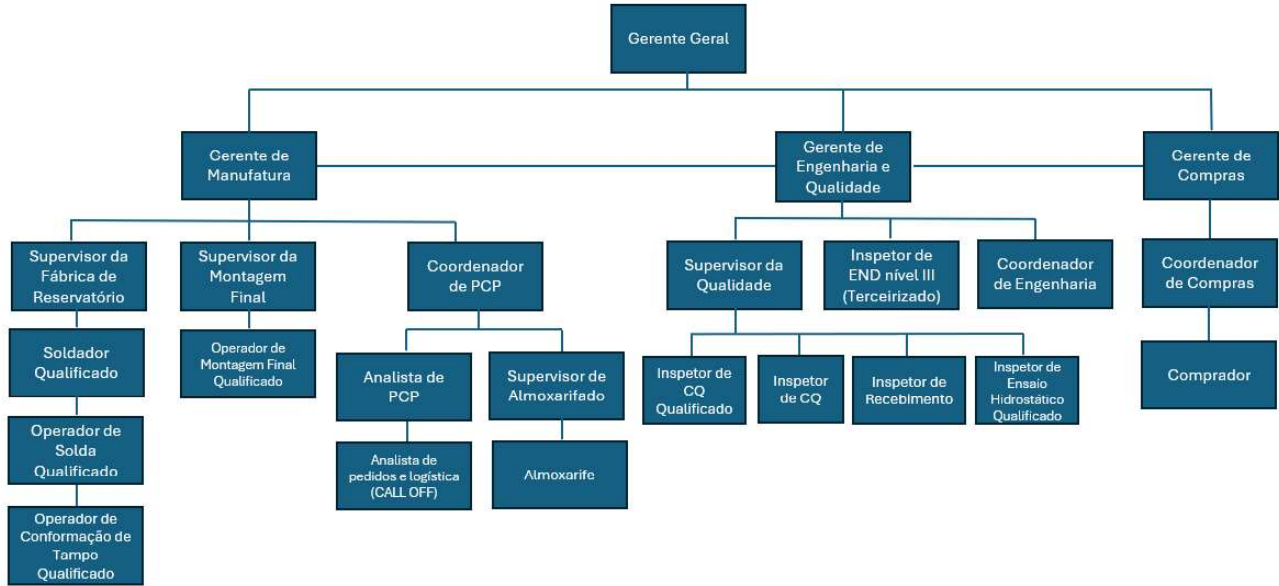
Gerente Geral

Gerente de Manufatura

Gerente de Engenharia e Qualidade

Gerente de Compras

Supervisor da Fábrica de Reservatório

Supervisor da Montagem Final

Coordenador de PCP

Supervisor da Qualidade

Inspetor de END nível III (Terceirizado)

Coordenador de Engenharia

Coordenador de Compras

Soldador Qualificado

Operador de Montagem Final Qualificado

Analista de PCP

Supervisor de Almoxarifado

Inspetor de CQ Qualificado

Inspetor de CQ

Inspetor de Recebimento

Inspetor de Ensaio Hidrostático Qualificado

Comprador

Operador de Solda Qualificado

Analista de pedidos e logística (CALL OFF)

Almoxarife

Operador de Conformação de Tampo Qualificado